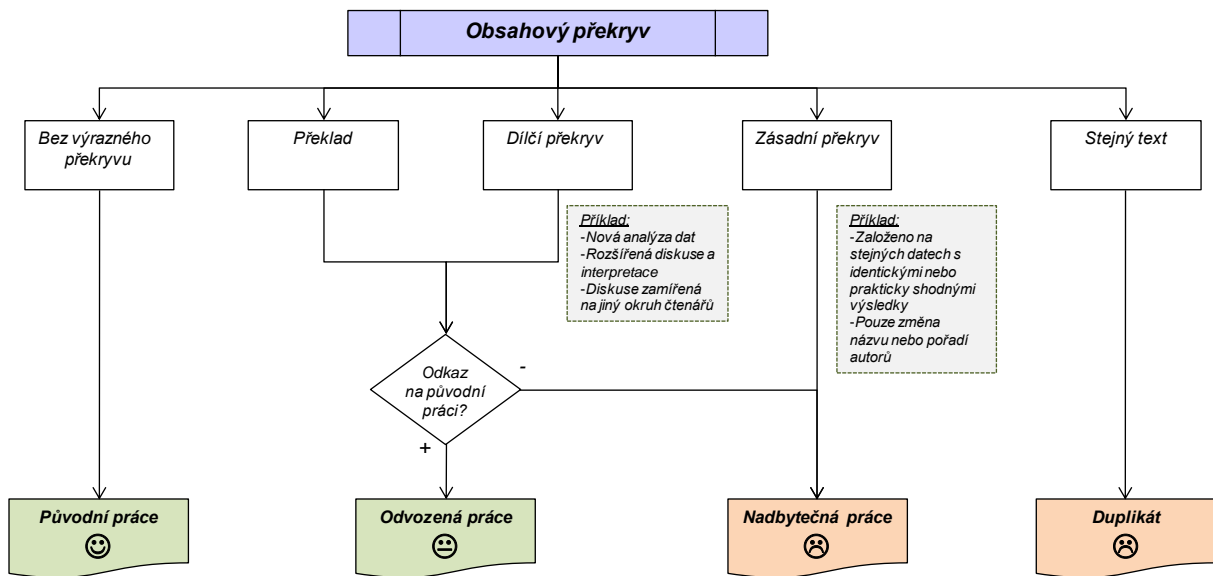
Obsahový překryv

Bez výrazného překryvu

Překlad

Dílčí překryv

Zásadní překryv

Stejný text

Příklad:
-Nová analýza dat
-Rozšířená diskuse a interpretace
-Diskuse zamířená na jiný okruh čtenářů

Příklad:
-Založeno na stejných datech s identickými nebo prakticky shodnými výsledky
-Pouze změna názvu nebo pořadí autorů

Odkaz na původní práci?

-

+

Původní práce
☺

Odvozená práce
😐

Nadbytečná práce
☹

Duplikát
☹